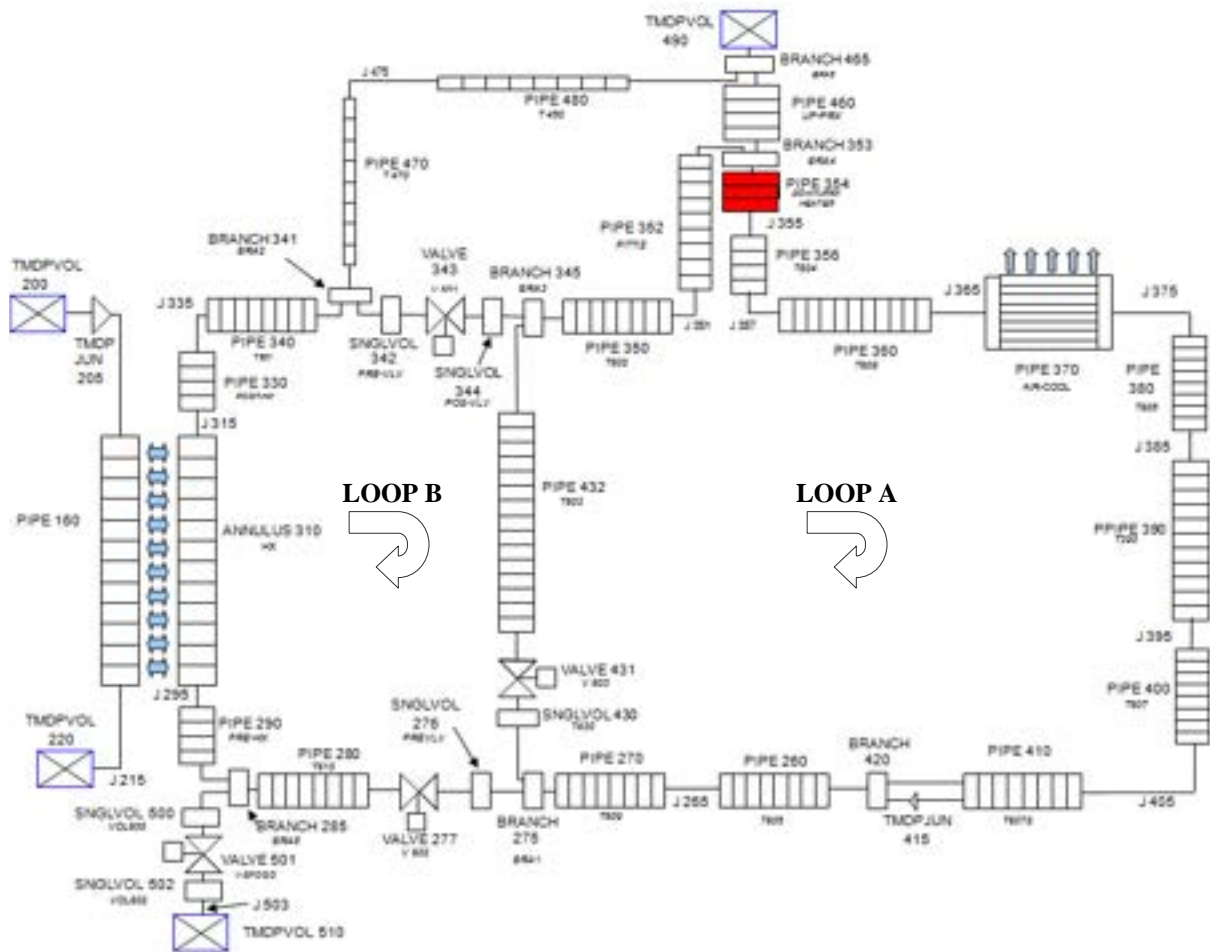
TMDPVOL 490

BRANCH 465
BRAX

PIPE 460
UP-FREV

BRANCH 353
BRAX

PIPE 354
AUXILIARY HEATER

J 355

PIPE 356
T504

J 475

PIPE 480
T480

PIPE 470
T470

PIPE 352
PIPE2

BRANCH 341
BRA2

VALVE 343
V-XH1

BRANCH 345
BRA2

TMDPVOL 200

TMDP JUN 205

J 335

PIPE 340
T501

SNGLVOL 342
PRE-VLV

SNGLVOL 344
POS-VLV

PIPE 350
T502

J 351

J 357

PIPE 360
T505

J 365

PIPE 370
AIR-COOL

J 375

PIPE 380
T505

PIPE 330
POSTHX

J 315

J 385

LOOP B

LOOP A

PIPE 160

ANNULUS 310
HX

PIPE 432
T502

PPIPE 390
T506

J 395

VALVE 431
V-500

PIPE 400
T507

J 295

SNGLVOL 430
T430

TMDPVOL 220

PIPE 290
PREHX

SNGLVOL 276
PREVLV

PIPE 280
T510

PIPE 270
T509

PIPE 260
T508

BRANCH 420

PIPE 410
T5070

J 215

J 265

J 405

SNGLVOL 500
VOL500

BRANCH 285
BRAX

VALVE 277
V-502

BRANCH 275
BRA1

TMDPJUN 415

VALVE 501
V-SPOGO

SNGLVOL 502
VOL502

J 503

TMDPVOL 510